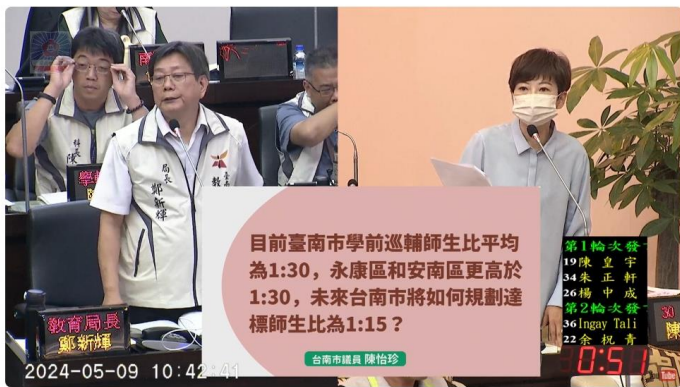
目前臺南市學前巡輔師生比平均為1:30，永康區和安南區更高於1:30，未來台南市將如何規劃達標師生比為1:15？

台南市議員 陳怡珍

局長 鄭新輝

教育局長
鄭新輝

第1輪次發
19 陳皇宇
34 朱正軒
26 楊中成
第2輪次發
36 Ingay Tali
22 余柷青

30 陳

0:51

2024-05-09 10:42:41